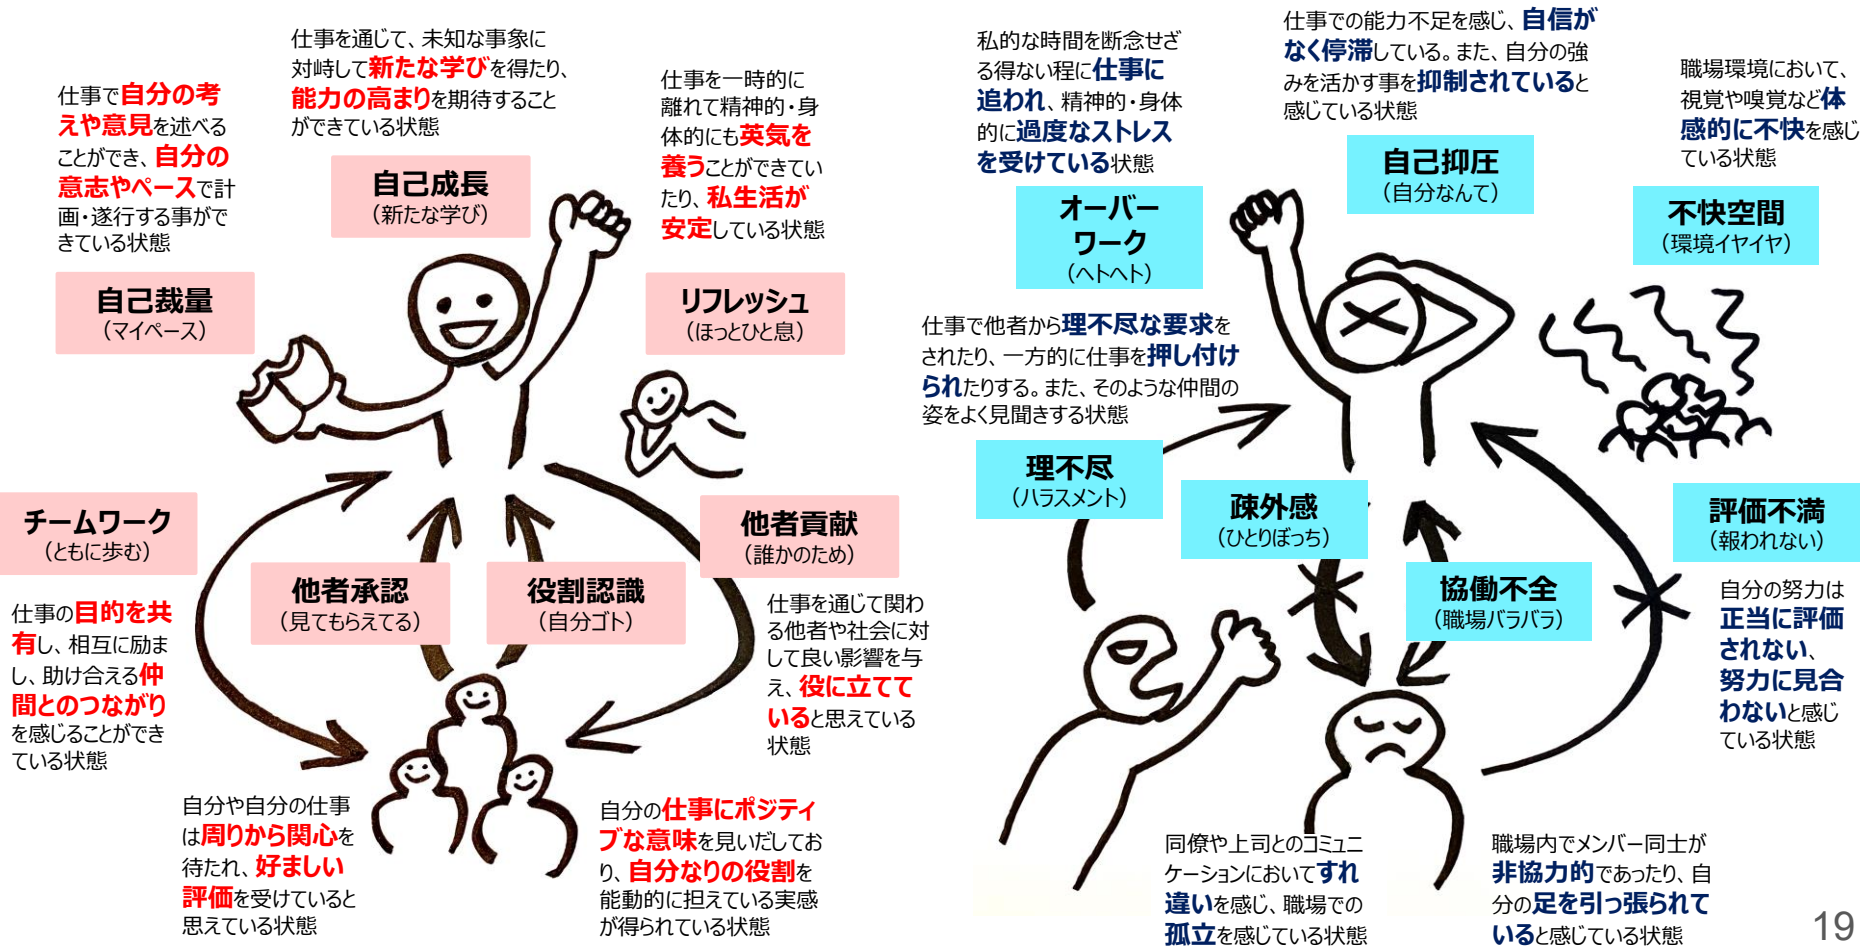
仕事で自分の考えや意見を述べることができ、自分の意志やペースで計画・遂行する事ができている状態

自己裁量
（マイペース）

仕事を通じて、未知な事象に対峙して新たな学びを得たり、能力の高まりを期待することができている状態

自己成長
（新たな学び）

仕事を一時的に離れて精神的・身体的にも英気を養うことができていたり、私生活が安定している状態

リフレッシュ
（ほっとひと息）

チームワーク
（ともに歩む）

仕事の目的を共有し、相互に励まし、助け合える仲間とのつながりを感じることができている状態

他者承認
（見てもらえてる）

役割認識
（自分ゴト）

他者貢献
（誰かのため）

仕事を通じて関わる他者や社会に対して良い影響を与え、役に立てていると思えている状態

自分や自分の仕事は周りから関心を待たれ、好ましい評価を受けていると思えている状態

自分の仕事にポジティブな意味を見いだしており、自分なりの役割を能動的に担えている実感が得られている状態

私的な時間を断念せざる得ない程に仕事に追われ、精神的・身体的に過度なストレスを受けている状態

オーバーワーク
（ヘトヘト）

仕事での能力不足を感じ、自信がなく停滞している。また、自分の強みを活かす事を抑制されていると感じている状態

自己抑圧
（自分なんて）

職場環境において、視覚や嗅覚など体感的に不快を感じている状態

不快空間
（環境イヤイヤ）

仕事で他者から理不尽な要求をされたり、一方的に仕事を押し付けられたりする。また、そのような仲間の姿をよく見聞きする状態

理不尽
（ハラスメント）

疎外感
（ひとりぼっち）

協働不全
（職場バラバラ）

評価不満
（報われない）

自分の努力は正当に評価されない、努力に見合わないと感じている状態

同僚や上司とのコミュニケーションにおいてすれ違いを感じ、職場での孤立を感じている状態

職場内でメンバー同士が非協力的であったり、自分の足を引っ張られていると感じている状態

19